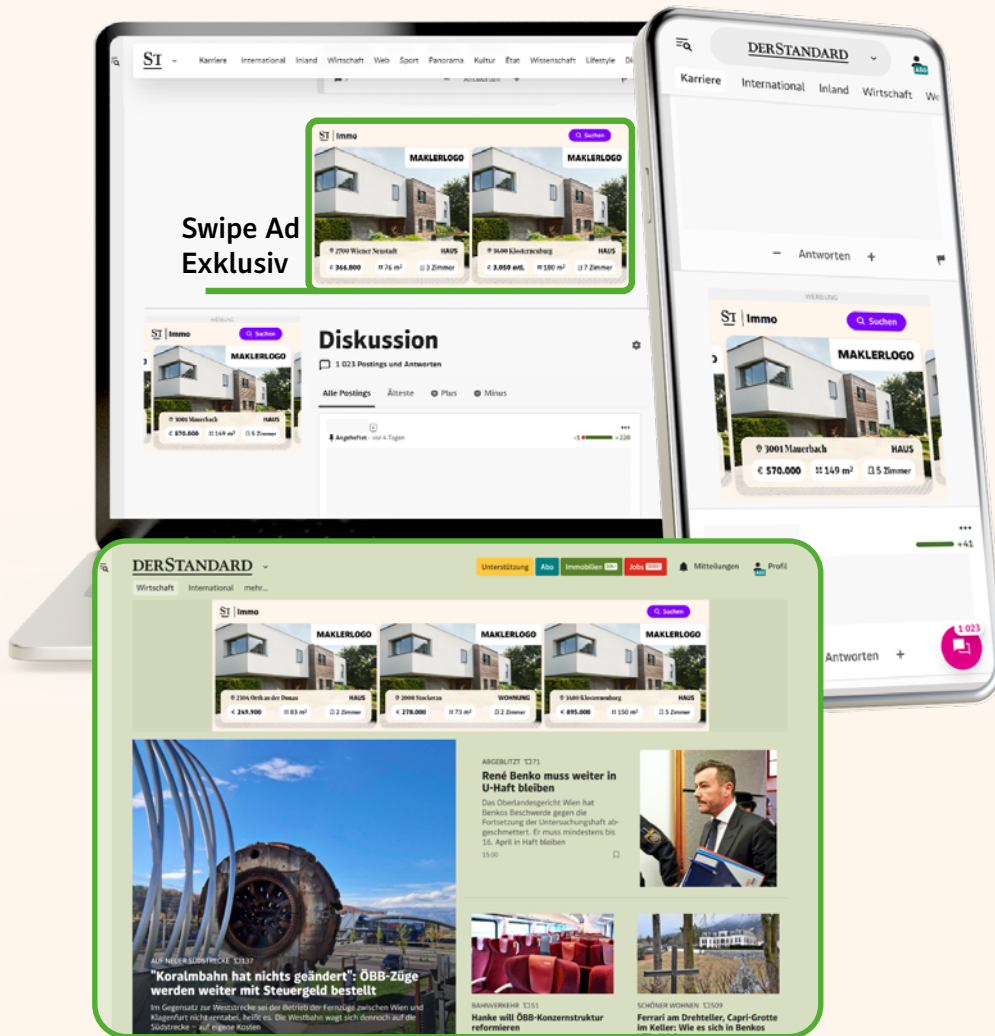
ST Karriere International Inland Wirtschaft Web Sport Panorama Kultur Etat Wissenschaft Lifestyle

ST | Immo Suchen

MAKLERLOGO MAKLERLOGO

2700 Wiener Neustadt HAUS € 366.800 76 m² 3 Zimmer

3400 Klosterneuburg HAUS € 3.050 mtl. 180 m² 7 Zimmer

Swipe Ad Exklusiv

WERBUNG

ST | Immo Suchen

MAKLERLOGO

3001 Mauerbach HAUS € 570.000 149 m² 5 Zimmer

Diskussion

1 023 Postings und Antworten

Alle Postings Älteste Plus Minus

Angeheftet · vor 4 Tagen

-1 +220

DERSTANDARD

Karriere International Inland Wirtschaft We

Antworten +

WERBUNG

ST | Immo Suchen

MAKLERLOGO

3001 Mauerbach HAUS

€ 570.000 149 m² 5 Zimmer

+41

1 023

Antworten +

DERSTANDARD

Unterstützung Abo Immobilien Jobs Mitteilungen Profil

Wirtschaft International mehr...

ST | Immo Suchen

MAKLERLOGO MAKLERLOGO MAKLERLOGO

2304 Orth an der Donau HAUS € 249.900 83 m² 2 Zimmer

2000 Stockerau WOHNUNG € 278.000 73 m² 3 Zimmer

3400 Klosterneuburg HAUS € 895.000 150 m² 5 Zimmer

ABGEBLITZT 71

René Benko muss weiter in U-Haft bleiben

Das Oberlandesgericht Wien hat Benkos Beschwerde gegen die Fortsetzung der Untersuchungshaft abgeschmettert. Er muss mindestens bis 16. April in Haft bleiben

15:00

AUF NEUER SÜDSTRECKE 137

"Koralmbahn hat nichts geändert": ÖBB-Züge werden weiter mit Steuergeld bestellt

Im Gegensatz zur Weststrecke sei der Betrieb der Fernzüge zwischen Wien und Klagenfurt nicht rentabel, heißt es. Die Westbahn wagt sich dennoch auf die Südstrecke – auf eigene Kosten

BAHNVERKEHR 51

Hanke will ÖBB-Konzernstruktur reformieren

SCHÖNER WOHNEN 509

Ferrari am Drehteller, Capri-Grotte im Keller: Wie es sich in Benkos